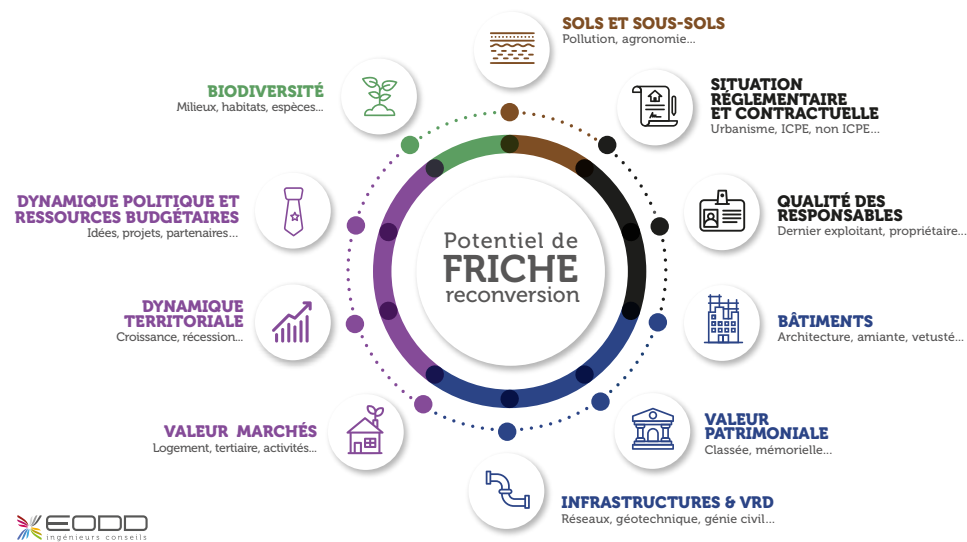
SOLS ET SOUS-SOLS
Pollution, agronomie...

BIODIVERSITÉ
Milieux, habitats, espèces...

SITUATION RÉGLEMENTAIRE ET CONTRACTUELLE
Urbanisme, ICPE, non ICPE...

DYNAMIQUE POLITIQUE ET RESSOURCES BUDGÉTAIRES
Idées, projets, partenaires...

QUALITÉ DES RESPONSABLES
Dernier exploitant, propriétaire...

Potentiel de FRICHE reconversion

DYNAMIQUE TERRITORIALE
Croissance, récession...

BÂTIMENTS
Architecture, amiante, vetusté...

VALEUR MARCHÉS
Logement, tertiaire, activités...

VALEUR PATRIMONIALE
Classée, mémorielle...

INFRASTRUCTURES & VRD
Réseaux, géotechnique, génie civil...

EODD
ingénieurs conseils